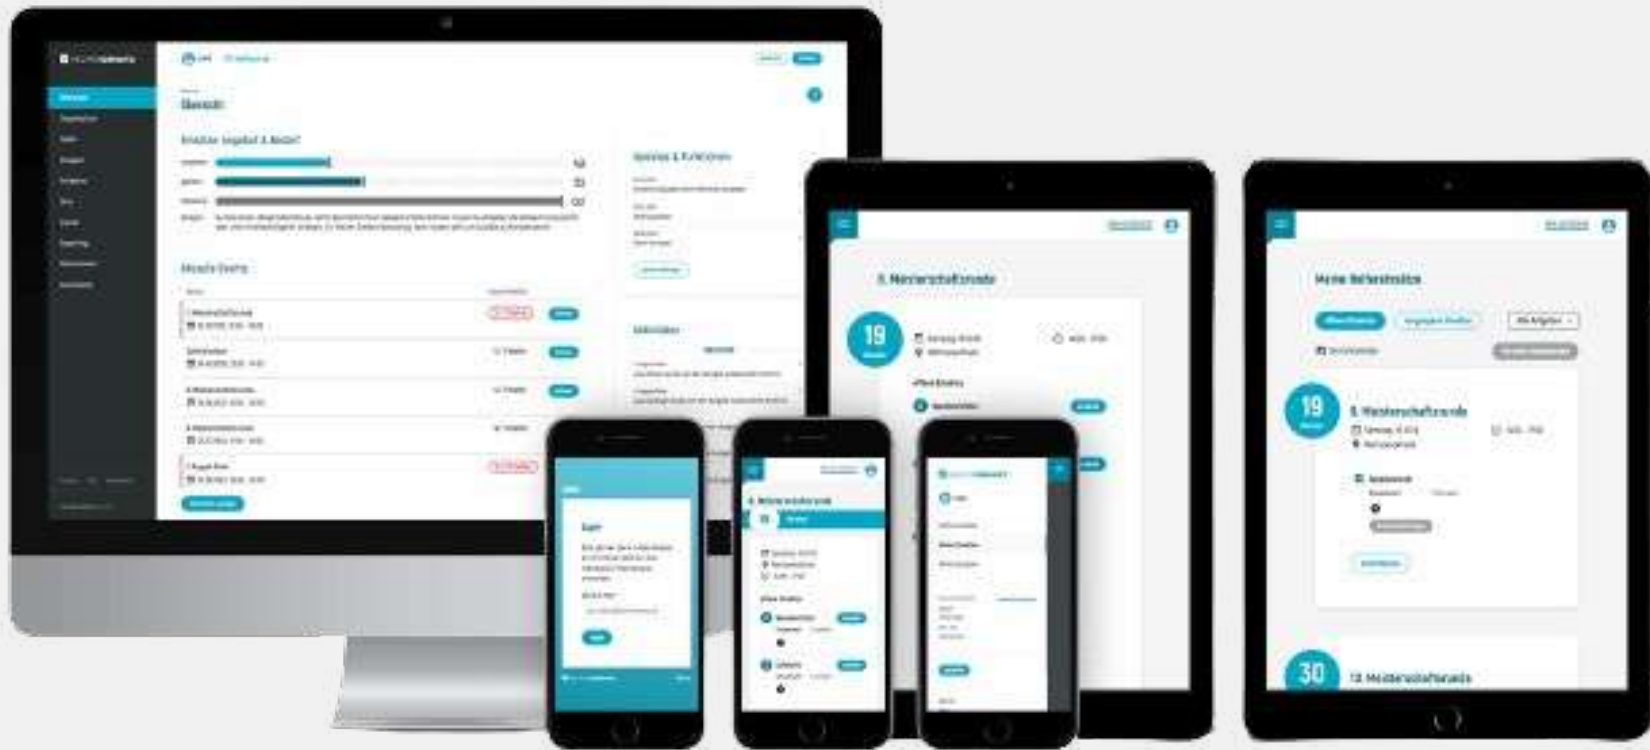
Übersicht

Einsätze: Angebot & Bedarf

Aktuelle Events

Optionen & Funktionen

8. Meisterschaftsrunde

19

Meine Helfereinsätze

19

8. Meisterschaftsrunde

30

10. Meisterschaftsrunde

Login

8. Meisterschaftsrunde